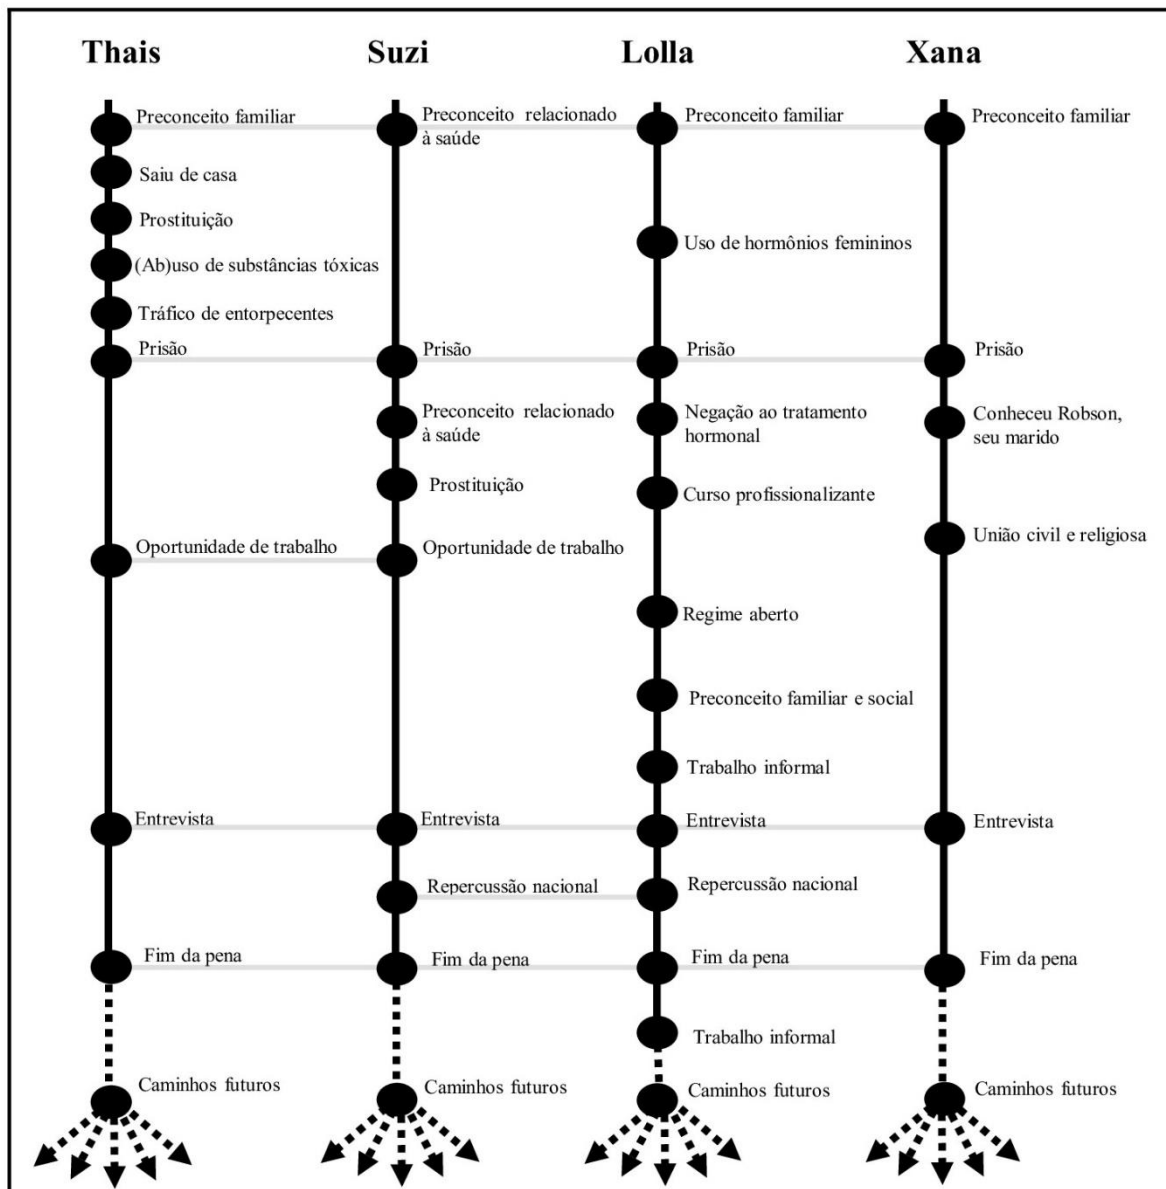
Thais

Preconceito familiar

Saiu de casa

Prostituição

(Ab)uso de substâncias tóxicas

Tráfico de entorpecentes

Prisão

Oportunidade de trabalho

Entrevista

Fim da pena

Caminhos futuros

Suzi

Preconceito relacionado à saúde

Prisão

Preconceito relacionado à saúde

Prostituição

Oportunidade de trabalho

Entrevista

Repercussão nacional

Fim da pena

Caminhos futuros

Lolla

Preconceito familiar

Uso de hormônios femininos

Prisão

Negação ao tratamento hormonal

Curso profissionalizante

Regime aberto

Preconceito familiar e social

Trabalho informal

Entrevista

Repercussão nacional

Fim da pena

Trabalho informal

Caminhos futuros

Xana

Preconceito familiar

Prisão

Conheceu Robson, seu marido

União civil e religiosa

Entrevista

Fim da pena

Caminhos futuros